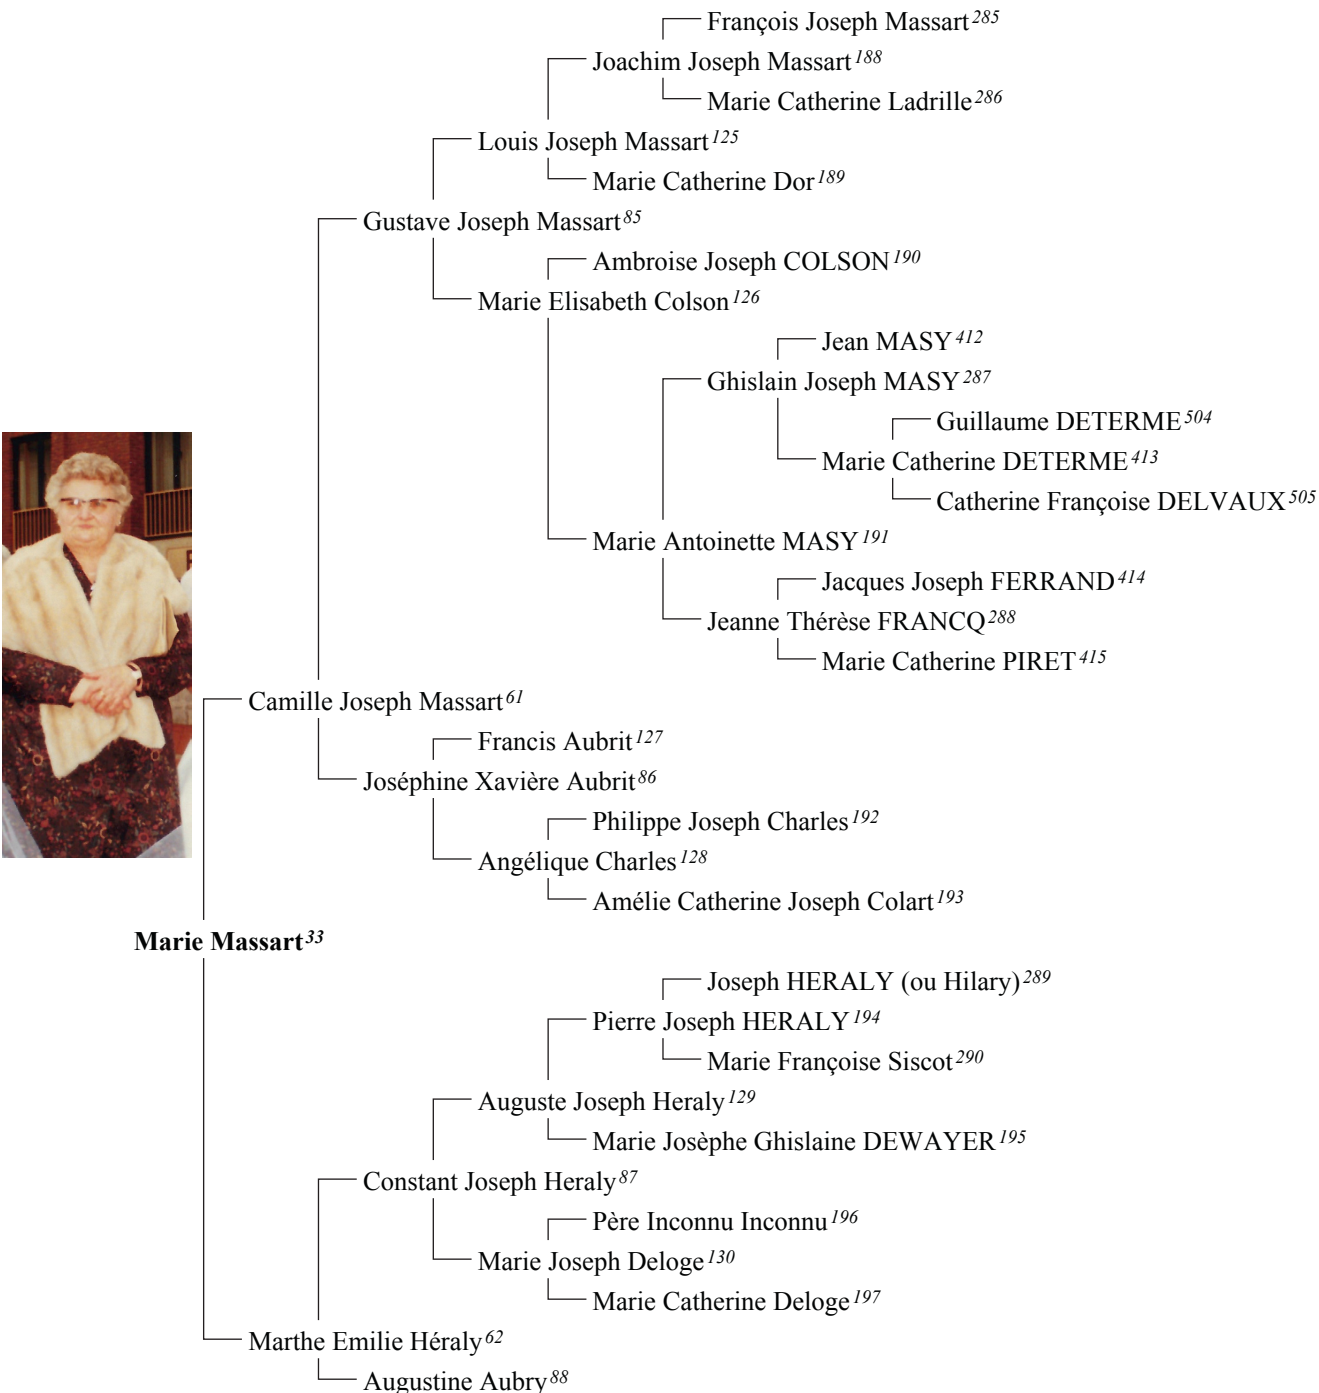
François Joseph Massart$^{285}$
Joachim Joseph Massart$^{188}$
Marie Catherine Ladrille$^{286}$
Louis Joseph Massart$^{125}$
Marie Catherine Dor$^{189}$
Gustave Joseph Massart$^{85}$
Ambroise Joseph COLSON$^{190}$
Marie Elisabeth Colson$^{126}$
Jean MASY$^{412}$
Ghislain Joseph MASY$^{287}$
Guillaume DETERME$^{504}$
Marie Catherine DETERME$^{413}$
Catherine Françoise DELVAUX$^{505}$
Marie Antoinette MASY$^{191}$
Jacques Joseph FERRAND$^{414}$
Jeanne Thérèse FRANCQ$^{288}$
Marie Catherine PIRET$^{415}$
Camille Joseph Massart$^{61}$
Francis Aubrit$^{127}$
Joséphine Xavière Aubrit$^{86}$
Philippe Joseph Charles$^{192}$
Angélique Charles$^{128}$
Amélie Catherine Joseph Colart$^{193}$
Marie Massart$^{33}$
Joseph HERALY (ou Hilary)$^{289}$
Pierre Joseph HERALY$^{194}$
Marie Françoise Siscot$^{290}$
Auguste Joseph Heraly$^{129}$
Marie Josèphe Ghislaine DEWAYER$^{195}$
Constant Joseph Heraly$^{87}$
Père Inconnu Inconnu$^{196}$
Marie Joseph Deloge$^{130}$
Marie Catherine Deloge$^{197}$
Marthe Emilie Héraly$^{62}$
Augustine Aubry$^{88}$